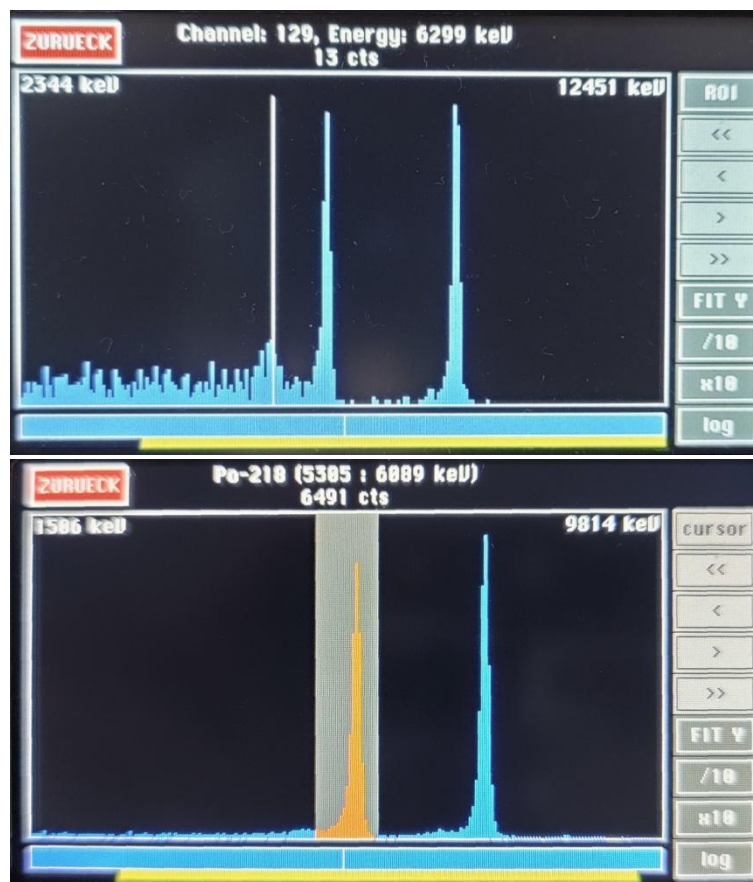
ZURUECK

Channel: 129, Energy: 6299 keV
13 cts

2344 keV

12451 keV

ROI

<<

<

>

>>

FIT Y

/10

x10

log

ZURUECK

Po-218 (5305 : 6089 keV)
6491 cts

1506 keV

9814 keV

cursor

<<

<

>

>>

FIT Y

/10

x10

log